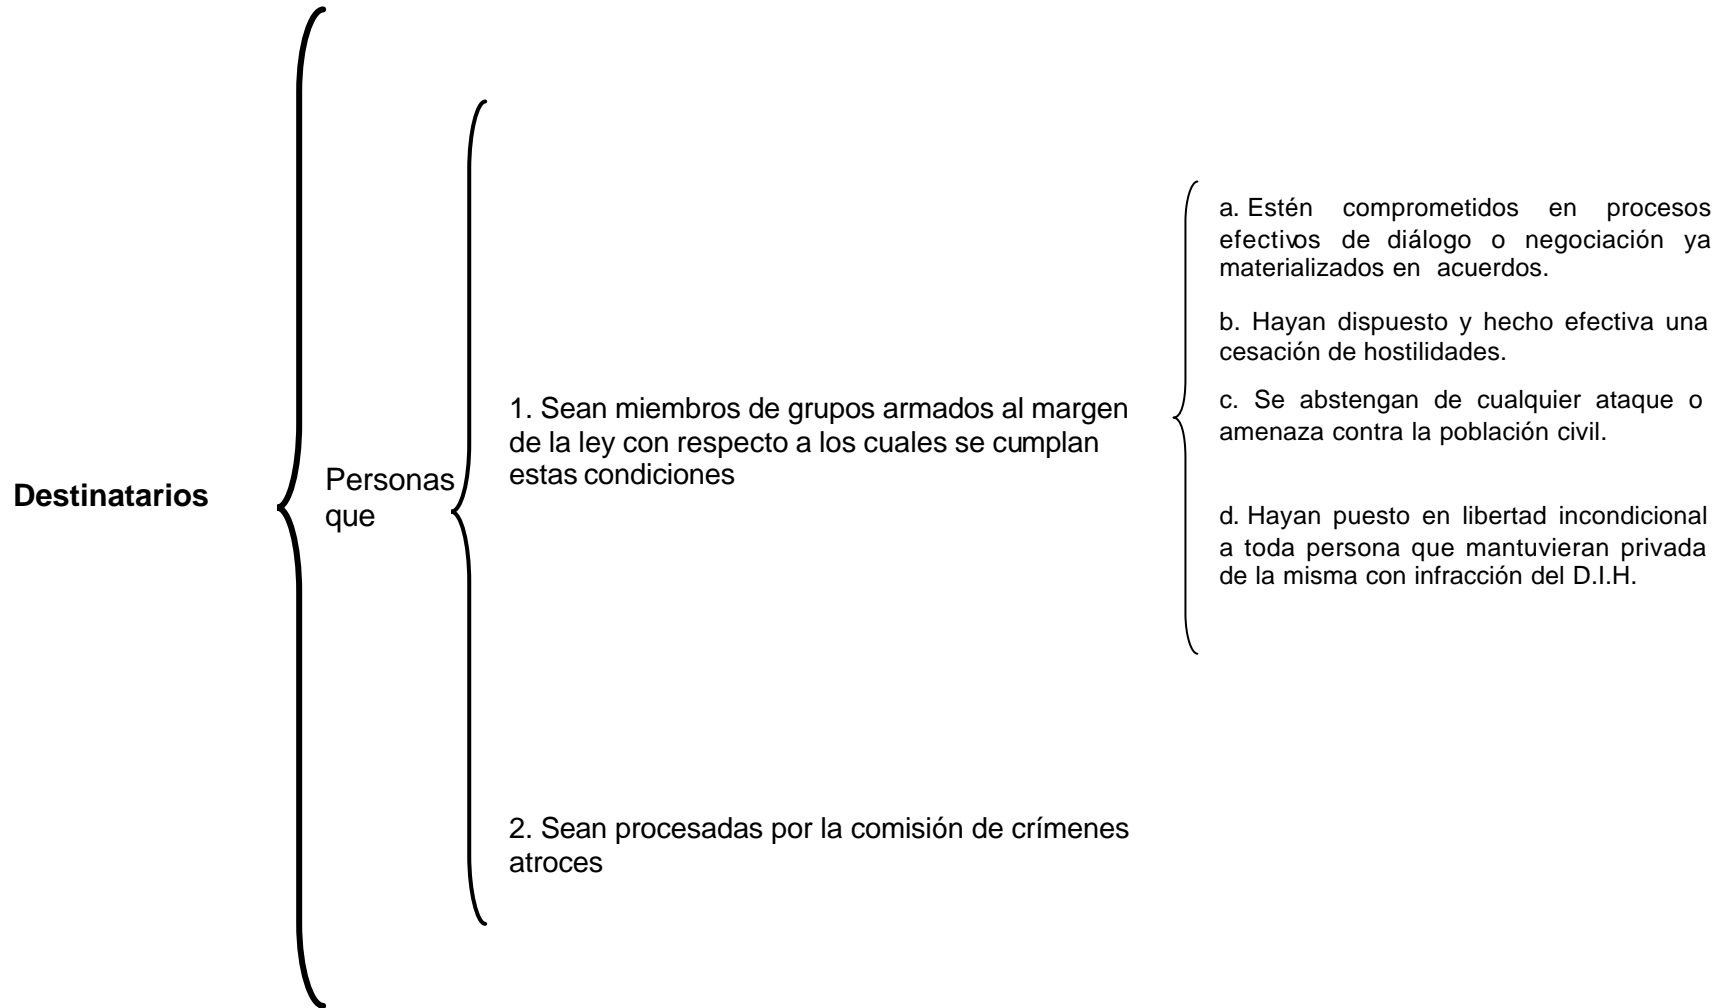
Destinatarios

Personas que

1. Sean miembros de grupos armados al margen de la ley con respecto a los cuales se cumplan estas condiciones

a. Estén comprometidos en procesos efectivos de diálogo o negociación ya materializados en acuerdos.

b. Hayan dispuesto y hecho efectiva una cesación de hostilidades.

c. Se abstengan de cualquier ataque o amenaza contra la población civil.

d. Hayan puesto en libertad incondicional a toda persona que mantuvieran privada de la misma con infracción del D.I.H.

2. Sean procesadas por la comisión de crímenes atroces